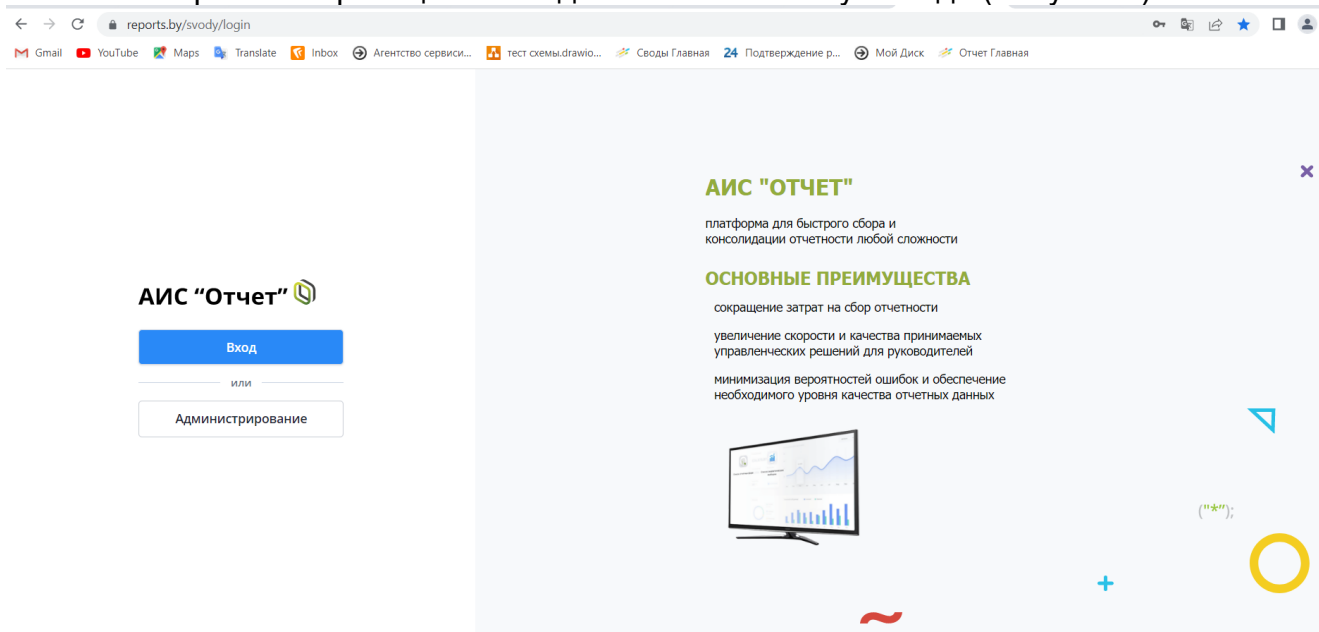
reports.by/svody/login

Gmail YouTube Maps Translate Inbox Агентство сервиси... тест схемы.drawio... Своды Главная 24 Подтверждение р... Мой Диск Отчет Главная

АИС "Отчет"

Вход

или

Администрирование

АИС "ОТЧЕТ"

платформа для быстрого сбора и консолидации отчетности любой сложности

ОСНОВНЫЕ ПРЕИМУЩЕСТВА

сокращение затрат на сбор отчетности

увеличение скорости и качества принимаемых управленческих решений для руководителей

минимизация вероятностей ошибок и обеспечение необходимого уровня качества отчетных данных

("*");